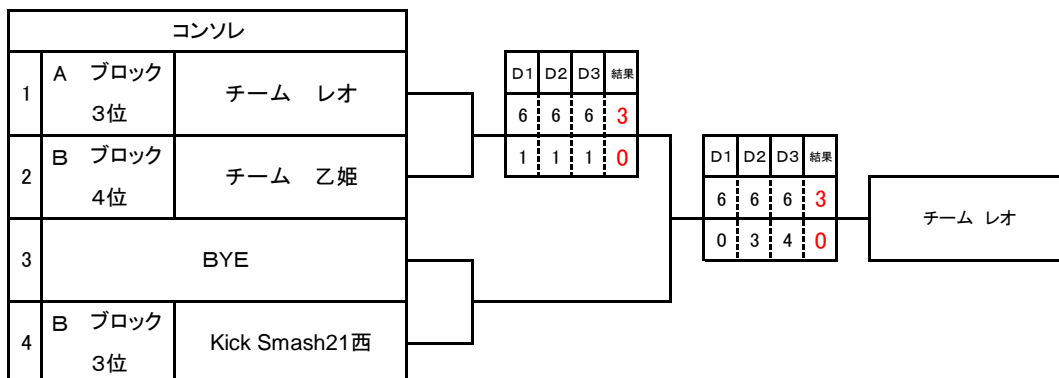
| コンソレ | | |
|---|---|---|
| 1 | A ブロック 3位 | チーム レオ |
| 2 | B ブロック 4位 | チーム 乙姫 |
| 3 | BYE | |
| 4 | B ブロック 3位 | Kick Smash21西 |

| D1 | D2 | D3 | 結果 |
|---|---|---|---|
| 6 | 6 | 6 | 3 |
| 1 | 1 | 1 | 0 |

| D1 | D2 | D3 | 結果 |
|---|---|---|---|
| 6 | 6 | 6 | 3 |
| 0 | 3 | 4 | 0 |

チーム レオ